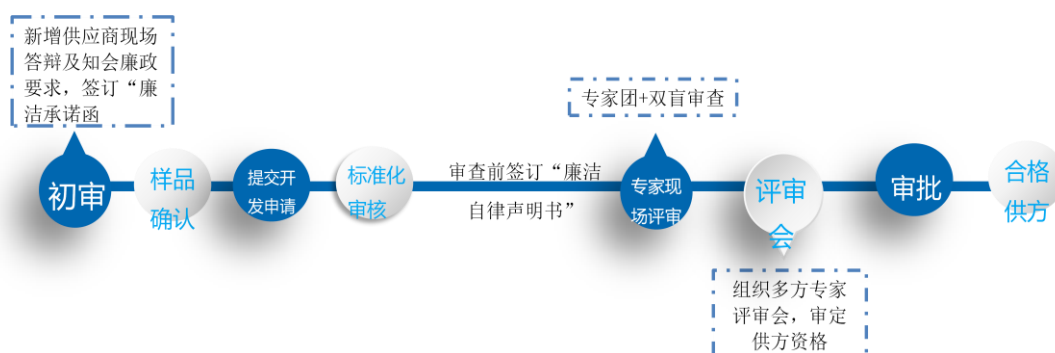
新增供应商现场答辩及知会廉政要求，签订“廉洁承诺函

专家团+双盲审查

初审

样品确认

提交开发申请

标准化审核

审查前签订“廉洁自律声明书”

专家现场评审

评审会

审批

合格供方

组织多方专家评审会，审定供方资格